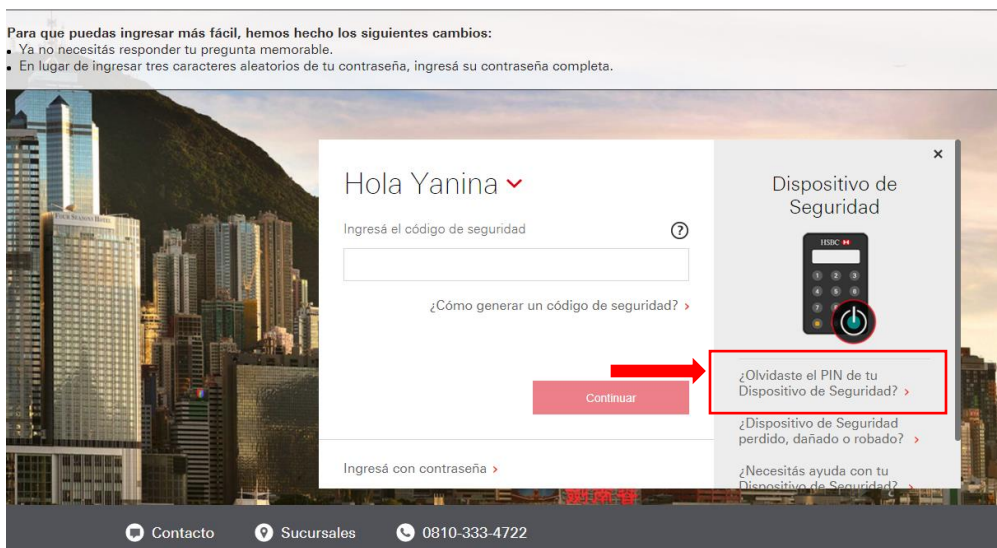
Para que puedas ingresar más fácil, hemos hecho los siguientes cambios:
• Ya no necesitás responder tu pregunta memorable.
• En lugar de ingresar tres caracteres aleatorios de tu contraseña, ingresá su contraseña completa.

Hola Yanina

Ingresá el código de seguridad

¿Cómo generar un código de seguridad? ›

Continuar

Ingresá con contraseña ›

×

Dispositivo de Seguridad

HSBC

¿Olvidaste el PIN de tu Dispositivo de Seguridad? ›

¿Dispositivo de Seguridad perdido, dañado o robado? ›

¿Necesitás ayuda con tu Dispositivo de Seguridad? ›

Contacto Sucursales 0810-333-4722